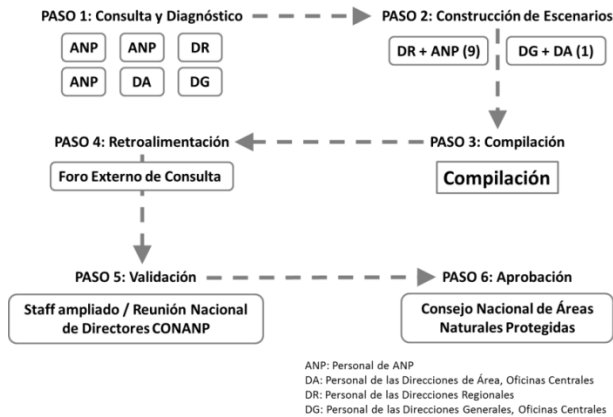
PASO 1: Consulta y Diagnóstico

ANP
ANP
DR
ANP
DA
DG

PASO 2: Construcción de Escenarios

DR + ANP (9)
DG + DA (1)

PASO 3: Compilación

Compilación

PASO 4: Retroalimentación

Foro Externo de Consulta

PASO 5: Validación

Staff ampliado / Reunión Nacional de Directores CONANP

PASO 6: Aprobación

Consejo Nacional de Áreas Naturales Protegidas

ANP: Personal de ANP
DA: Personal de las Direcciones de Área, Oficinas Centrales
DR: Personal de las Direcciones Regionales
DG: Personal de las Direcciones Generales, Oficinas Centrales